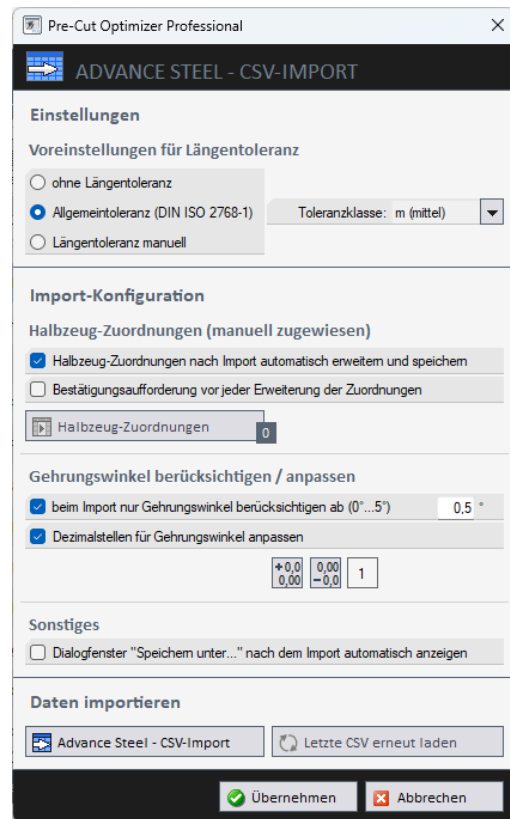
Pre-Cut Optimizer Professional

ADVANCE STEEL - CSV-IMPORT

Einstellungen

Voreinstellungen für Längentoleranz

ohne Längentoleranz

Allgemeintoleranz (DIN ISO 2768-1)

Toleranzklasse: m (mittel)

Längentoleranz manuell

Import-Konfiguration

Halbzeug-Zuordnungen (manuell zugewiesen)

Halbzeug-Zuordnungen nach Import automatisch erweitern und speichern

Bestätigungsaufforderung vor jeder Erweiterung der Zuordnungen

Halbzeug-Zuordnungen 0

Gehrungswinkel berücksichtigen / anpassen

beim Import nur Gehrungswinkel berücksichtigen ab (0°...5°) 0,5 °

Dezimalstellen für Gehrungswinkel anpassen

+0,0 0,00 | 0,00 −0,0 | 1

Sonstiges

Dialogfenster "Speichern unter..." nach dem Import automatisch anzeigen

Daten importieren

Advance Steel - CSV-Import

Letzte CSV erneut laden

Übernehmen

Abbrechen